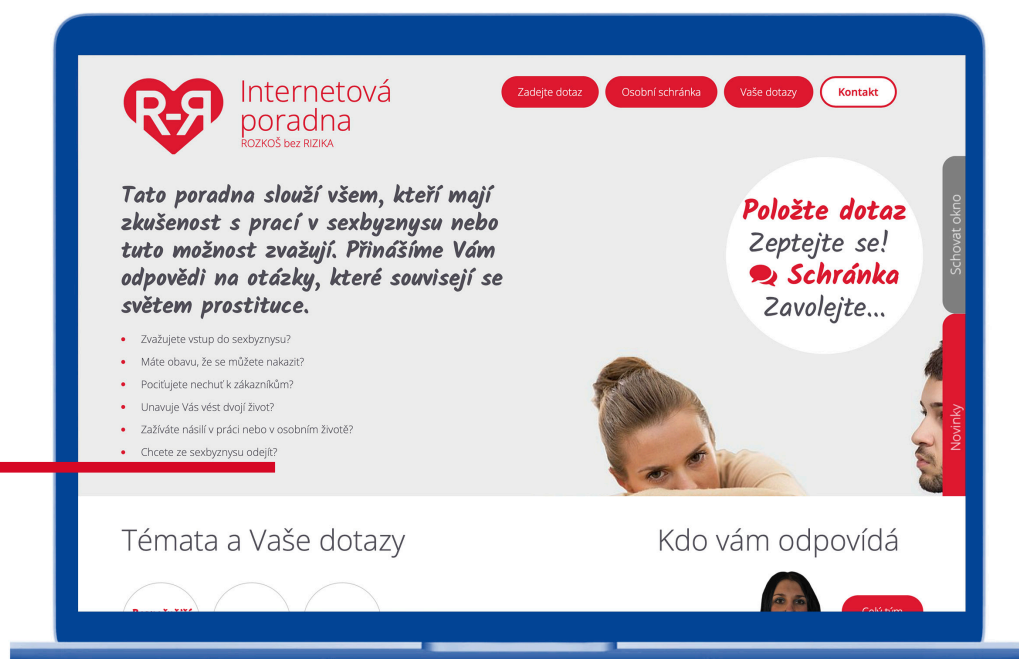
R-R Internetová poradna ROZKOŠ bez RIZIKA

Zadejte dotaz Osobní schránka Vaše dotazy Kontakt

Tato poradna slouží všem, kteří mají zkušenost s prací v sexbyznysu nebo tuto možnost zvažují. Přinášíme Vám odpovědi na otázky, které souvisejí se světem prostituce.

- Zvažujete vstup do sexbyznysu?
- Máte obavu, že se můžete nakazit?
- Pociťujete nechuť k zákazníkům?
- Unavuje Vás vést dvojí život?
- Zažíváte násilí v práci nebo v osobním životě?
- Chcete ze sexbyznysu odejít?

Položte dotaz
Zeptejte se!
Schránka
Zavolejte...

Schovat okno

Novinky

Témata a Vaše dotazy

Kdo vám odpovídá

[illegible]

Celý tým